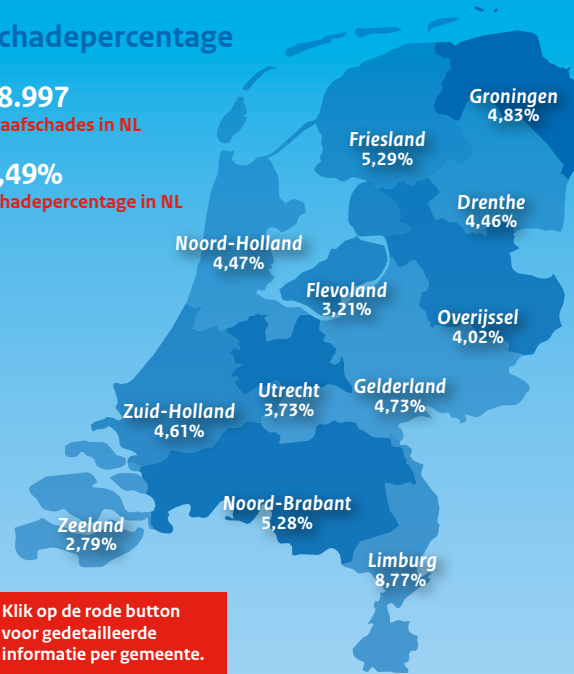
chadepercentage

8.997
aafschades in NL

,49%
chadepercentage in NL

Groningen
4,83%

Friesland
5,29%

Drenthe
4,46%

Noord-Holland
4,47%

Flevoland
3,21%

Overijssel
4,02%

Utrecht
3,73%

Gelderland
4,73%

Zuid-Holland
4,61%

Noord-Brabant
5,28%

Zeeland
2,79%

Limburg
8,77%

Klik op de rode button voor gedetailleerde informatie per gemeente.